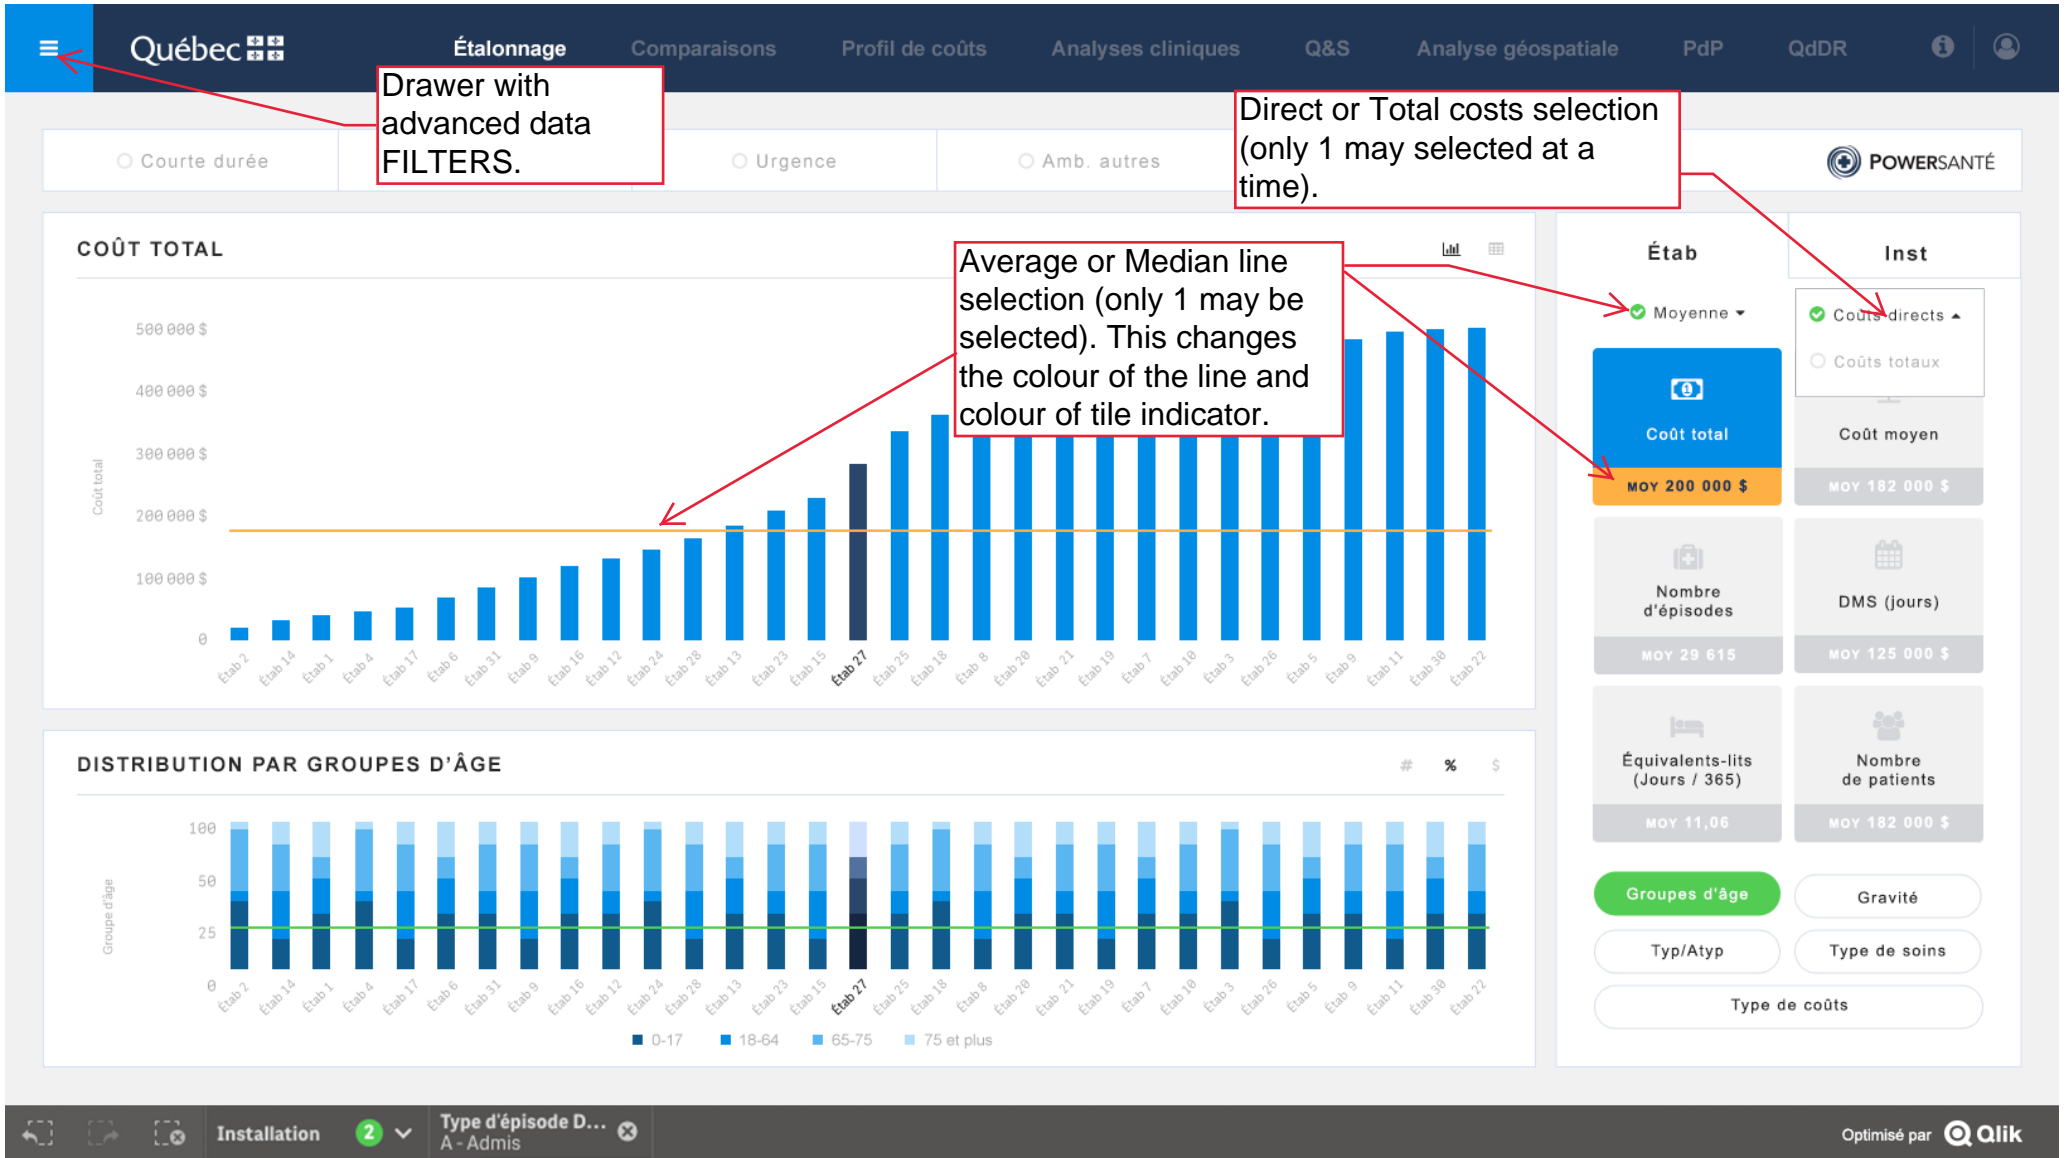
Québec

Étalonnage Comparaisons Profil de coûts Analyses cliniques Q&S Analyse géospatiale PdP QdDR

Drawer with advanced data FILTERS.

Direct or Total costs selection (only 1 may selected at a time).

Courte durée Urgence Amb. autres

POWERSANTÉ

COÛT TOTAL

Average or Median line selection (only 1 may be selected). This changes the colour of the line and colour of tile indicator.

500 000 $
400 000 $
300 000 $
200 000 $
100 000 $
0

Coût total

Étab 2 Étab 14 Étab 1 Étab 4 Étab 17 Étab 6 Étab 31 Étab 9 Étab 16 Étab 12 Étab 24 Étab 28 Étab 13 Étab 23 Étab 15 Étab 27 Étab 25 Étab 18 Étab 8 Étab 20 Étab 21 Étab 19 Étab 7 Étab 10 Étab 3 Étab 26 Étab 5 Étab 9 Étab 11 Étab 30 Étab 22

Étab Inst

Moyenne

Coûts directs
Coûts totaux

Coût total
MOY 200 000 $

Coût moyen
MOY 182 000 $

Nombre d'épisodes
MOY 29 615

DMS (jours)
MOY 125 000 $

Équivalents-lits (Jours / 365)
MOY 11,06

Nombre de patients
MOY 182 000 $

Groupes d'âge
Gravité
Typ/Atyp
Type de soins
Type de coûts

DISTRIBUTION PAR GROUPES D'ÂGE

# % $

100
50
25
0

Groupe d'âge

Étab 2 Étab 14 Étab 1 Étab 4 Étab 17 Étab 6 Étab 31 Étab 9 Étab 16 Étab 12 Étab 24 Étab 28 Étab 13 Étab 23 Étab 15 Étab 27 Étab 25 Étab 18 Étab 8 Étab 20 Étab 21 Étab 19 Étab 7 Étab 10 Étab 3 Étab 26 Étab 5 Étab 9 Étab 11 Étab 30 Étab 22

0-17 18-64 65-75 75 et plus

Installation 2
Type d'épisode D...
A - Admis

Optimisé par Qlik